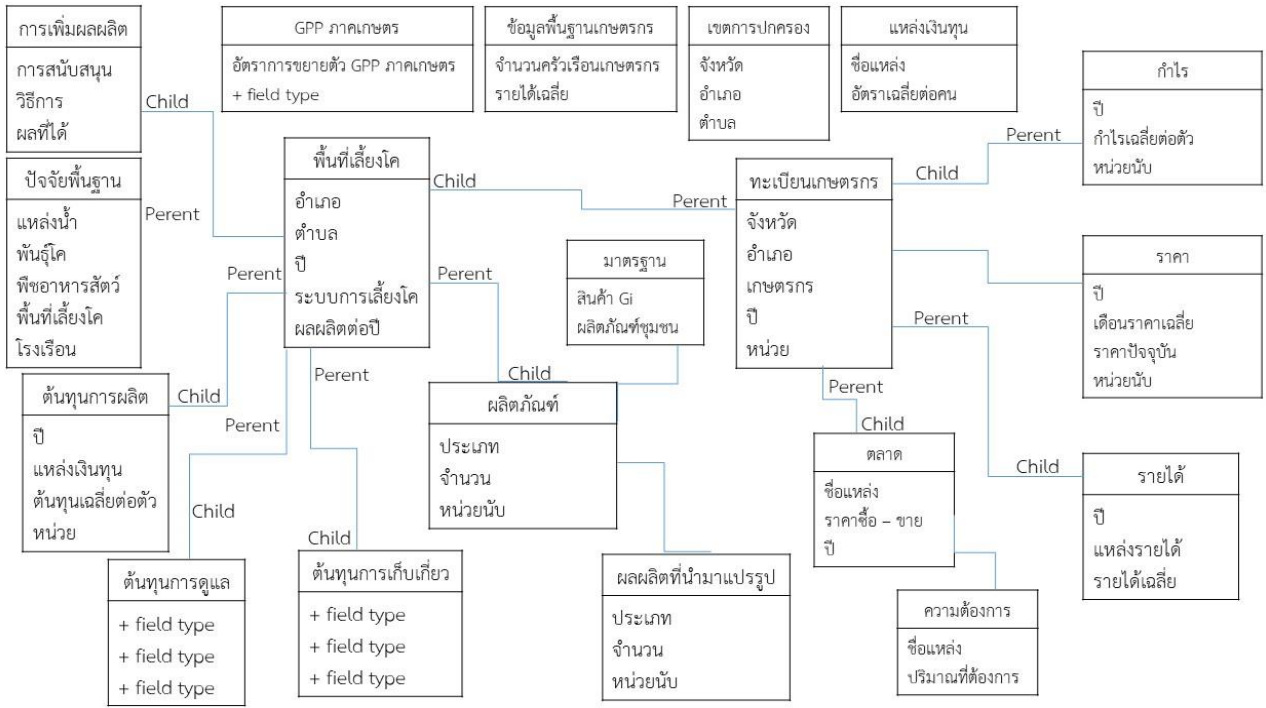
การเพิ่มผลผลิต
การสนับสนุน
วิธีการ
ผลที่ได้

GPP ภาคเกษตร
อัตราการขยายตัว GPP ภาคเกษตร
+ field type

ข้อมูลพื้นฐานเกษตรกร
จำนวนครัวเรือนเกษตรกร
รายได้เฉลี่ย

เขตการปกครอง
จังหวัด
อำเภอ
ตำบล

แหล่งเงินทุน
ชื่อแหล่ง
อัตราเฉลี่ยต่อคน

กำไร
ปี
กำไรเฉลี่ยต่อตัว
หน่วยนับ

Child

ปัจจัยพื้นฐาน
แหล่งน้ำ
พันธุ์โค
พืชอาหารสัตว์
พื้นที่เลี้ยงโค
โรงเรือน

Perent

พื้นที่เลี้ยงโค
อำเภอ
ตำบล
ปี
ระบบการเลี้ยงโค
ผลผลิตต่อปี

Child

Perent

Perent

ทะเบียนเกษตรกร
จังหวัด
อำเภอ
เกษตรกร
ปี
หน่วย

Child

Perent

ราคา
ปี
เดือนราคาเฉลี่ย
ราคาปัจจุบัน
หน่วยนับ

Perent

Perent

มาตรฐาน
สินค้า Gi
ผลิตภัณฑ์ชุมชน

Child

ต้นทุนการผลิต
ปี
แหล่งเงินทุน
ต้นทุนเฉลี่ยต่อตัว
หน่วย

Child

Perent

Perent

ผลิตภัณฑ์
ประเภท
จำนวน
หน่วยนับ

Perent

Child

ตลาด
ชื่อแหล่ง
ราคาซื้อ – ขาย
ปี

Child

รายได้
ปี
แหล่งรายได้
รายได้เฉลี่ย

Child

Child

ต้นทุนการดูแล
+ field type
+ field type
+ field type

ต้นทุนการเก็บเกี่ยว
+ field type
+ field type
+ field type

ผลผลิตที่นำมาแปรรูป
ประเภท
จำนวน
หน่วยนับ

ความต้องการ
ชื่อแหล่ง
ปริมาณที่ต้องการ